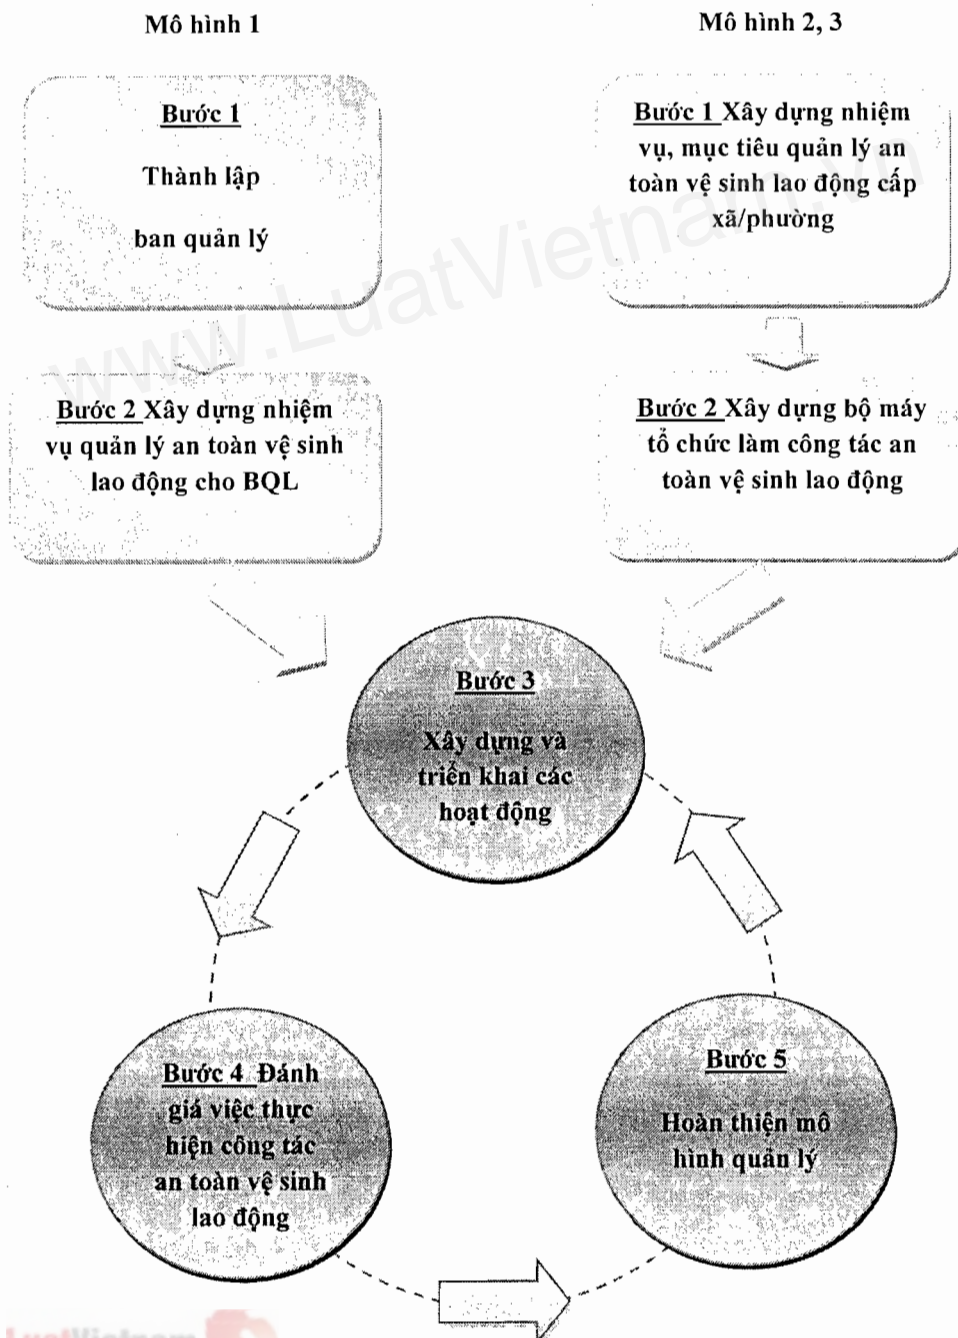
Mô hình 1

Mô hình 2, 3

Bước 1

Thành lập

ban quản lý

Bước 1 Xây dựng nhiệm vụ, mục tiêu quản lý an toàn vệ sinh lao động cấp xã/phường

Bước 2 Xây dựng nhiệm vụ quản lý an toàn vệ sinh lao động cho BQL

Bước 2 Xây dựng bộ máy tổ chức làm công tác an toàn vệ sinh lao động

Bước 3

Xây dựng và triển khai các hoạt động

Bước 4 Đánh giá việc thực hiện công tác an toàn vệ sinh lao động

Bước 5

Hoàn thiện mô hình quản lý

www.LuatVietnam.vn